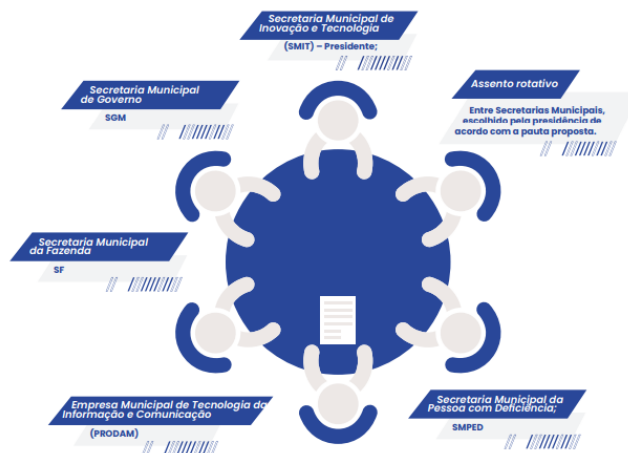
Secretaria Municipal de Inovação e Tecnologia

(SMIT) – Presidente;

Secretaria Municipal de Governo

SGM

Assento rotativo

Entre Secretarias Municipais, escolhido pela presidência de acordo com a pauta proposta.

Secretaria Municipal da Fazenda

SF

Empresa Municipal de Tecnologia da Informação e Comunicação

(PRODAM)

Secretaria Municipal da Pessoa com Deficiência;

SMPED